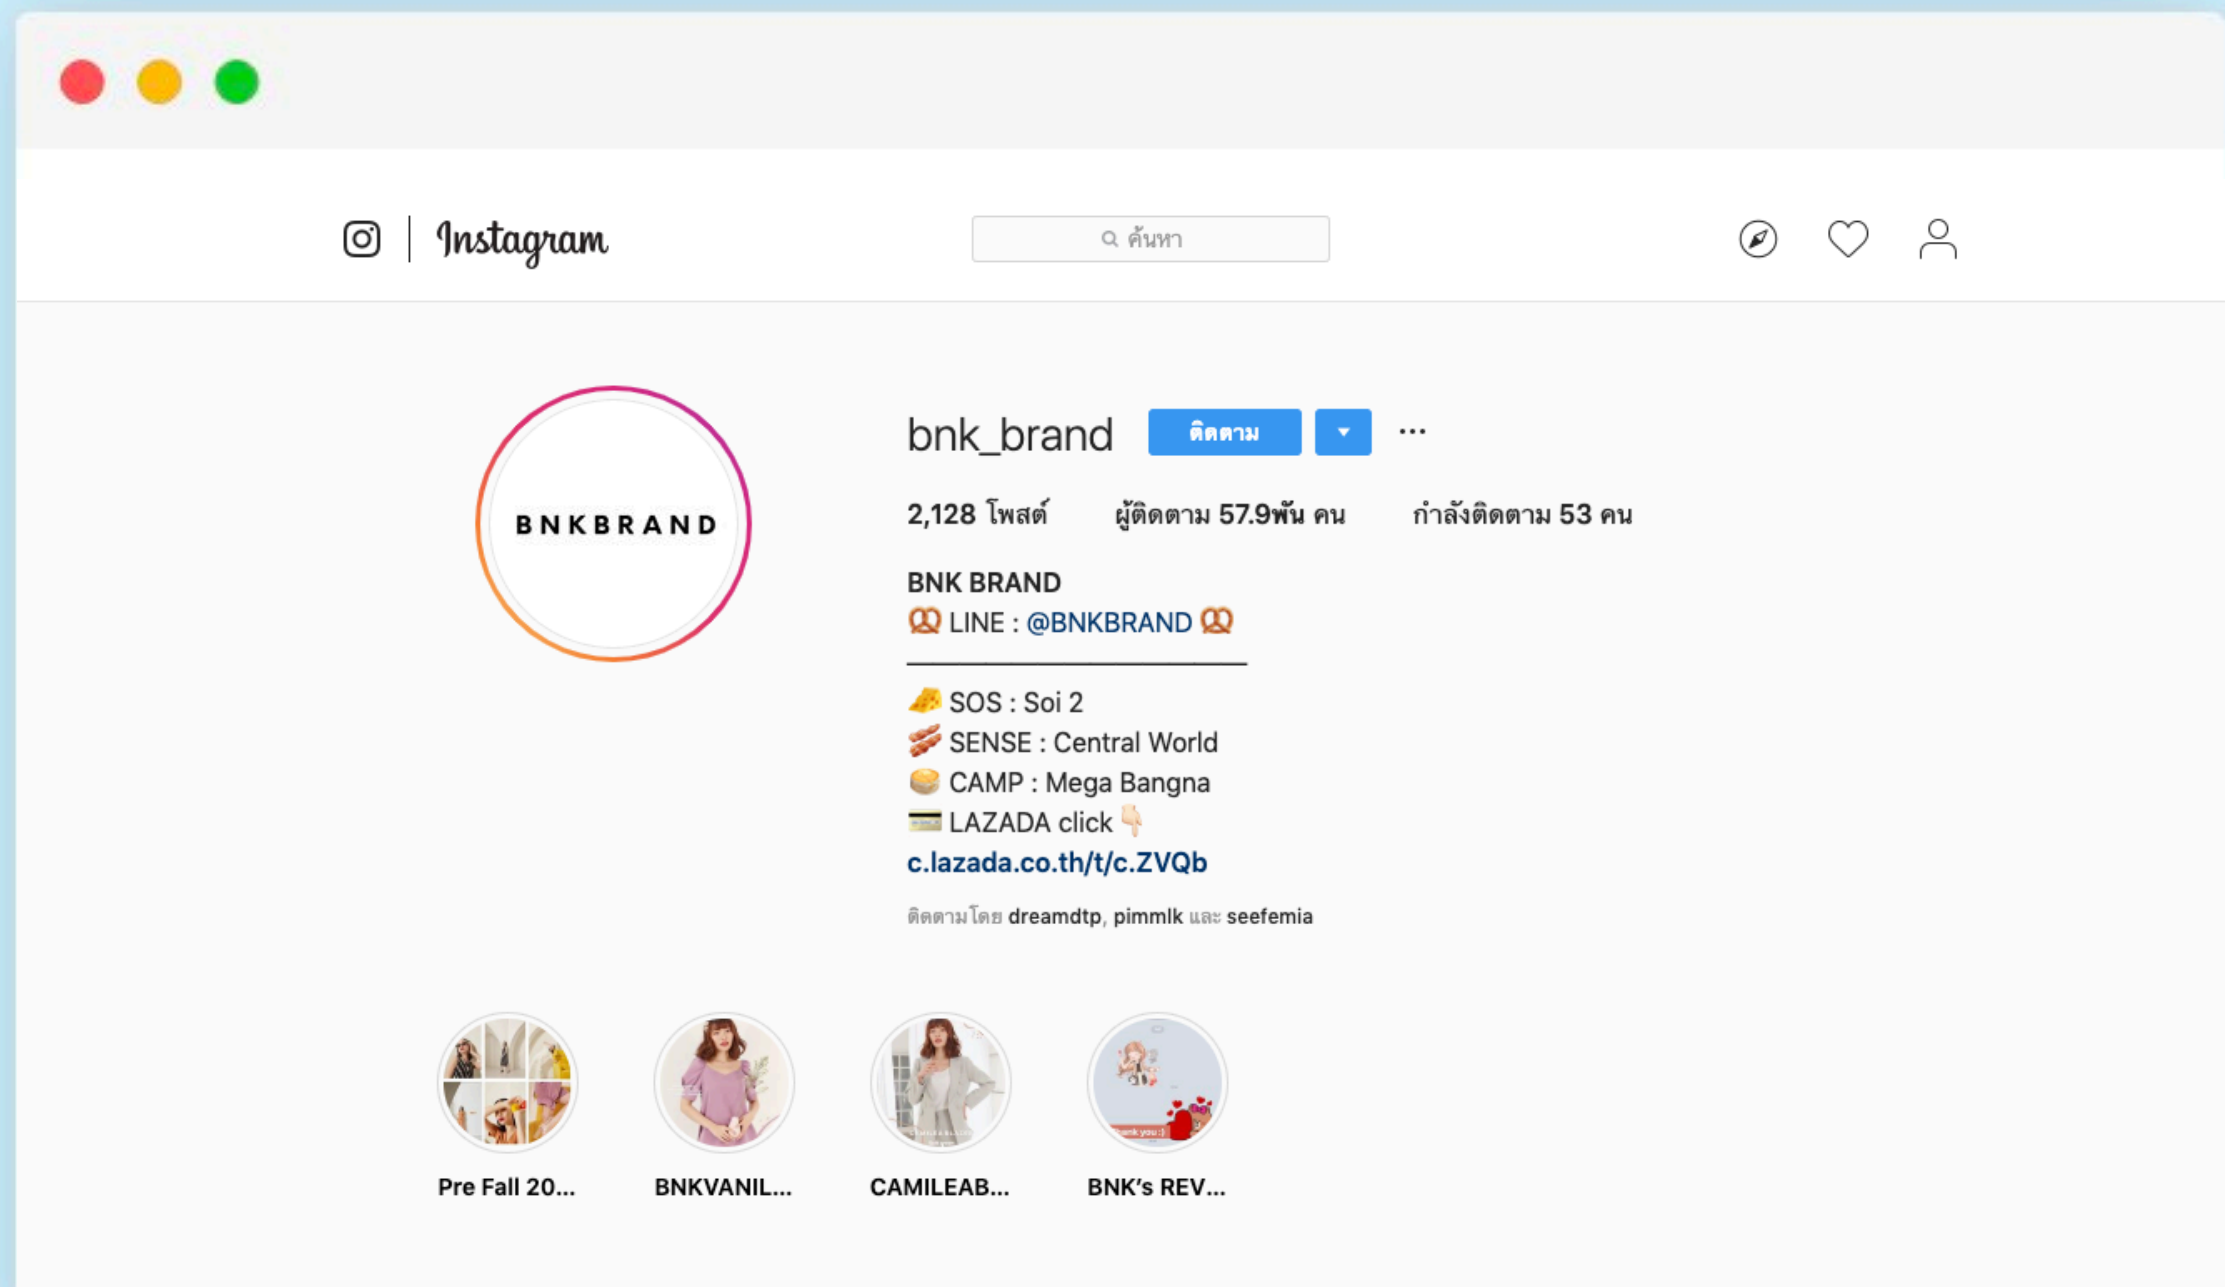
Instagram

ค้นหา

BNKBRAND

bnk_brand ติดตาม ···

2,128 โพสต์ ผู้ติดตาม 57.9พัน คน กำลังติดตาม 53 คน

BNK BRAND
🥨 LINE : @BNKBRAND 🥨
————————————————
🧀 SOS : Soi 2
🥓 SENSE : Central World
🥞 CAMP : Mega Bangna
💳 LAZADA click 👇🏻
c.lazada.co.th/t/c.ZVQb

ติดตามโดย dreamdtp, pimmlk และ seefemia

Pre Fall 20...
BNKVANIL...
CAMILEAB...
BNK's REV...